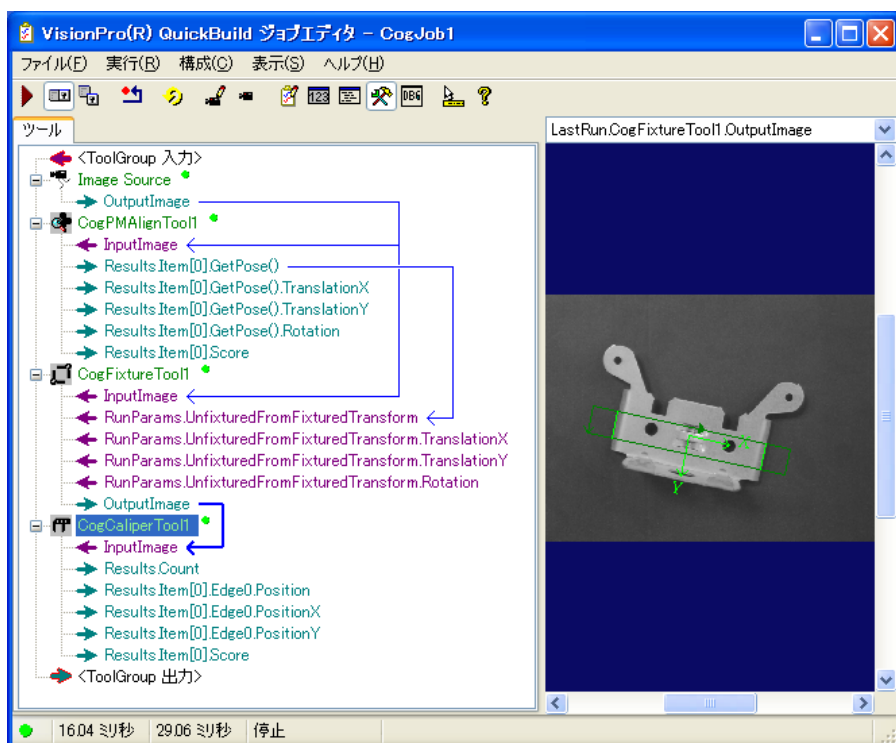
VisionPro(R) QuickBuild ジョブエディタ - CogJob1

ファイル(F) 実行(R) 構成(C) 表示(S) ヘルプ(H)

ツール

LastRun.CogFixtureTool1.OutputImage

<ToolGroup 入力>
Image Source
OutputImage
CogPMAlignTool1
InputImage
Results.Item[0].GetPose()
Results.Item[0].GetPose().TranslationX
Results.Item[0].GetPose().TranslationY
Results.Item[0].GetPose().Rotation
Results.Item[0].Score
CogFixtureTool1
InputImage
RunParams.UnfixturedFromFixturedTransform
RunParams.UnfixturedFromFixturedTransform.TranslationX
RunParams.UnfixturedFromFixturedTransform.TranslationY
RunParams.UnfixturedFromFixturedTransform.Rotation
OutputImage
CogCaliperTool1
InputImage
Results.Count
Results.Item[0].Edge0.Position
Results.Item[0].Edge0.PositionX
Results.Item[0].Edge0.PositionY
Results.Item[0].Score
<ToolGroup 出力>

X
Y

16.04 ミリ秒 | 29.06 ミリ秒 | 停止